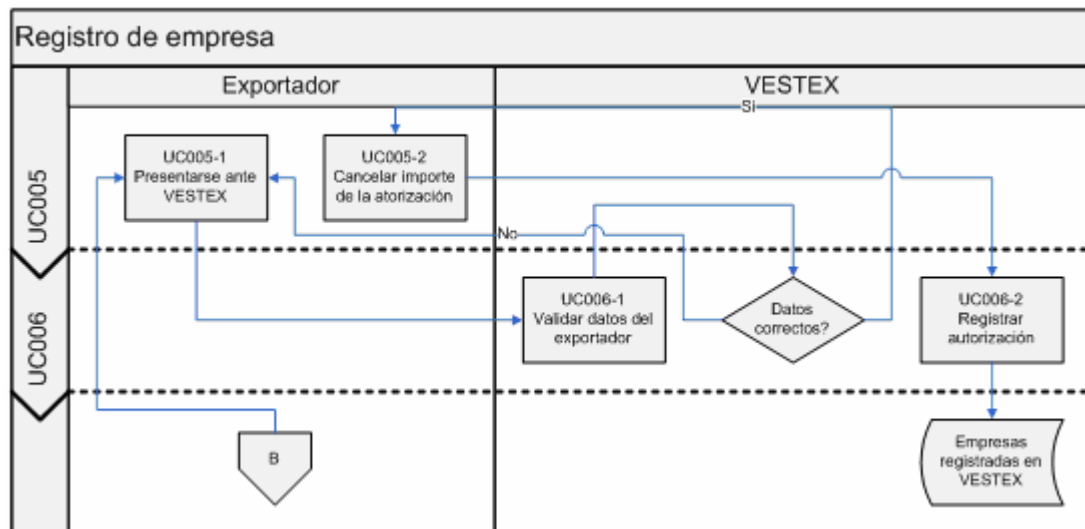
Registro de empresa

Exportador

VESTEX

Si

UC005

UC005-1
Presentarse ante VESTEX

UC005-2
Cancelar importe de la atorización

No

UC006

UC006-1
Validar datos del exportador

Datos correctos?

UC006-2
Registrar autorización

B

Empresas registradas en VESTEX